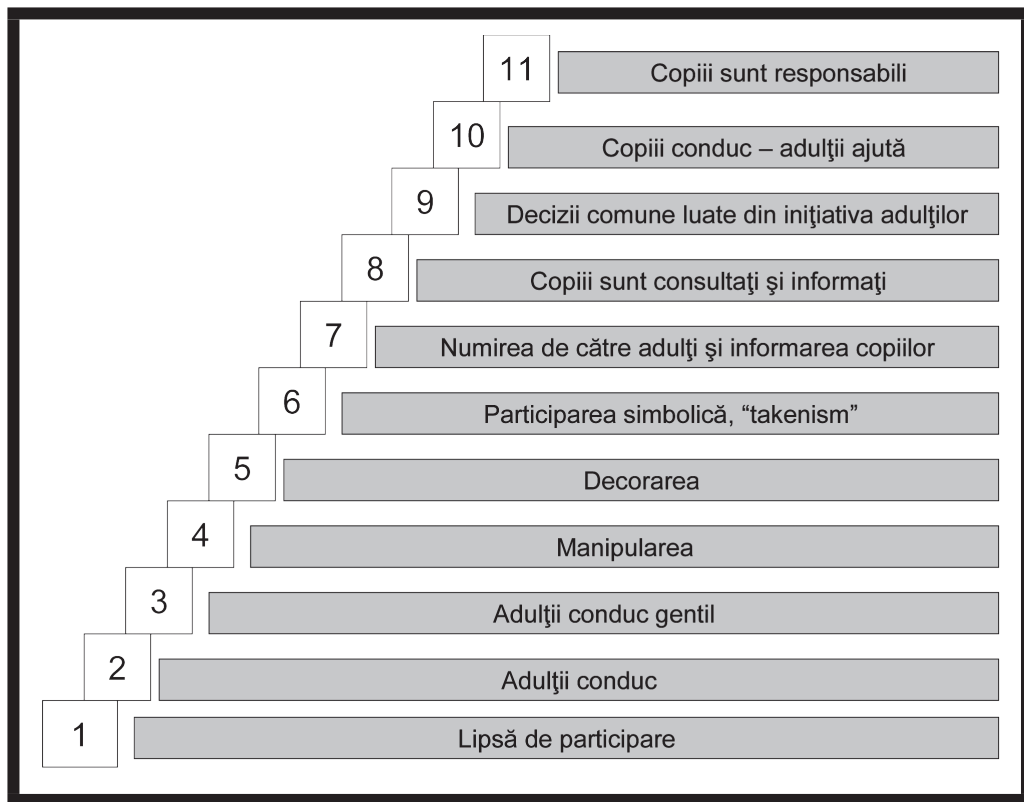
11 Copiii sunt responsabili

10 Copiii conduc – adulţii ajută

9 Decizii comune luate din iniţiativa adulţilor

8 Copiii sunt consultaţi şi informaţi

7 Numirea de către adulţi şi informarea copiilor

6 Participarea simbolică, “takenism”

5 Decorarea

4 Manipularea

3 Adulţii conduc gentil

2 Adulţii conduc

1 Lipsă de participare